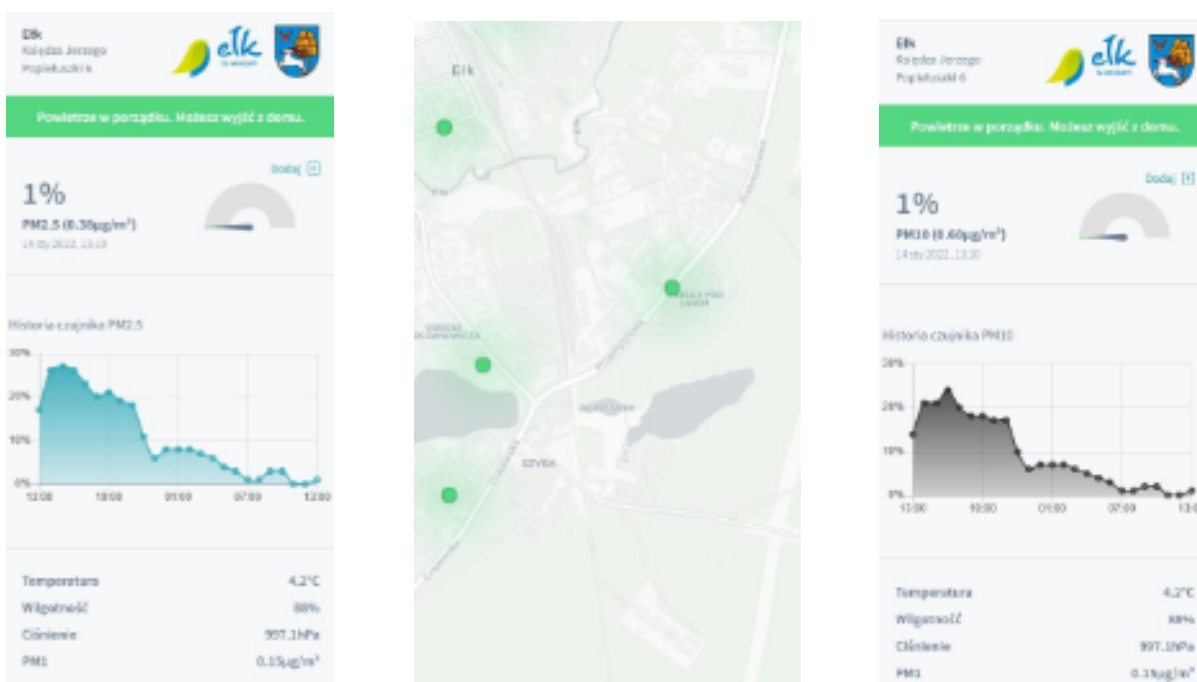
Ełk
Księdza Jerzego
Popiełuszki 6

ełk

Powietrze w porządku. Możesz wyjść z domu.

Dodaj [+]

1%
PM2.5 (0.30µg/m³)
14 sty 2022, 13:10

Historia czujnika PM2.5

30%
20%
10%
0%
13:00 19:00 01:00 07:00 13:00

Temperatura 4.2°C
Wilgotność 88%
Ciśnienie 997.1hPa
PM1 0.15µg/m³

Ełk

Jezioro Ełckie

SZYBA

Ełk
Księdza Jerzego
Popiełuszki 6

ełk

Powietrze w porządku. Możesz wyjść z domu.

Dodaj [+]

1%
PM10 (0.60µg/m³)
14 sty 2022, 13:10

Historia czujnika PM10

30%
20%
10%
0%
13:00 19:00 01:00 07:00 13:00

Temperatura 4.2°C
Wilgotność 88%
Ciśnienie 997.1hPa
PM1 0.15µg/m³